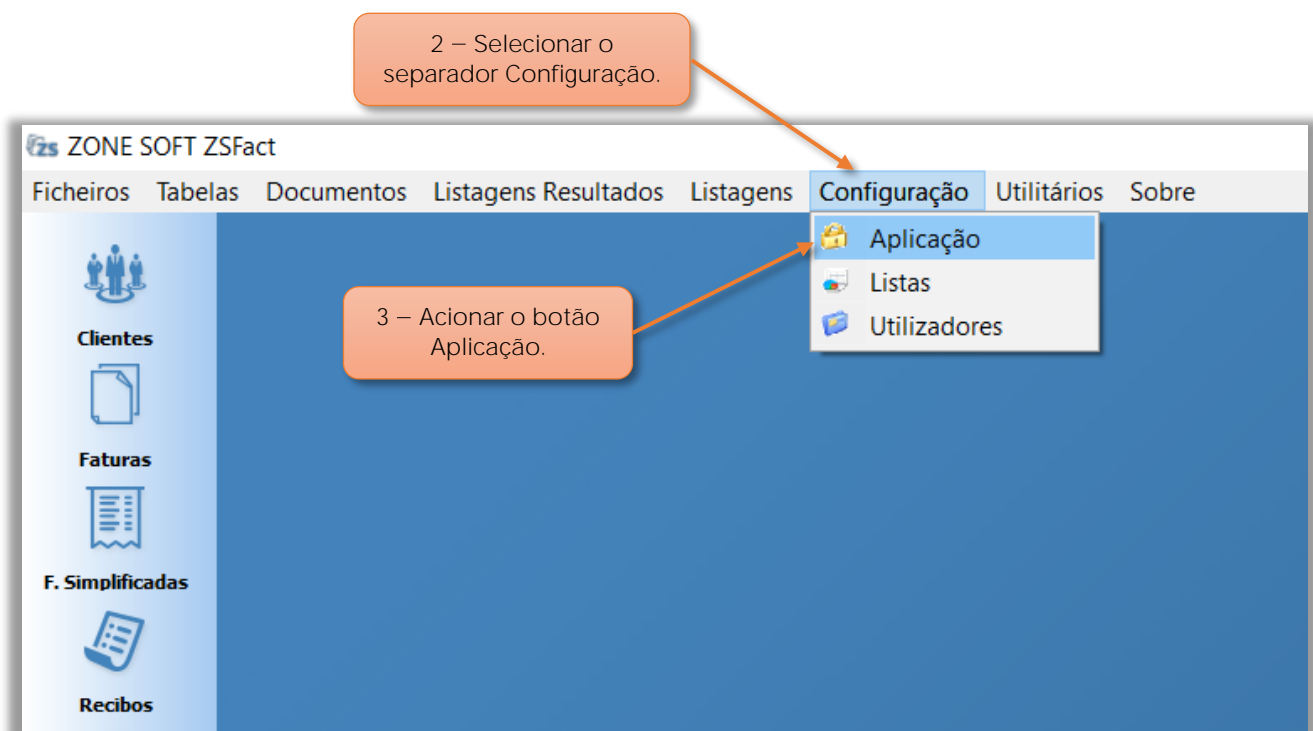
2 – Selecionar o separador Configuração.

ZONE SOFT ZSFact

Ficheiros Tabelas Documentos Listagens Resultados Listagens Configuração Utilitários Sobre

Aplicação
Listas
Utilizadores

3 – Acionar o botão Aplicação.

Clientes

Faturas

F. Simplificadas

Recibos